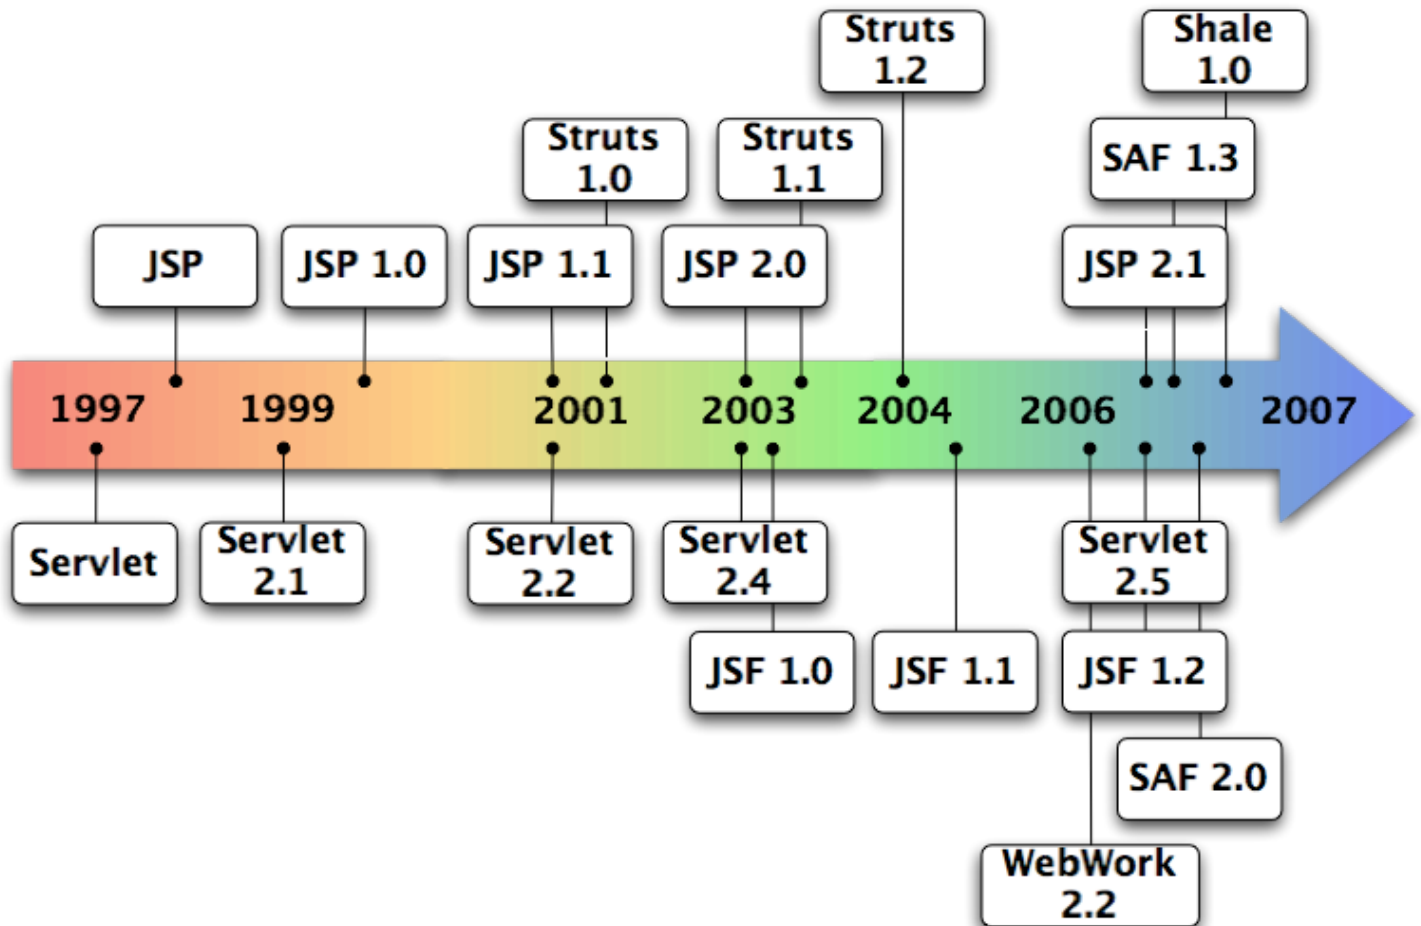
Struts 1.2

Shale 1.0

Struts 1.0

Struts 1.1

SAF 1.3

JSP

JSP 1.0

JSP 1.1

JSP 2.0

JSP 2.1

1997

1999

2001

2003

2004

2006

2007

Servlet

Servlet 2.1

Servlet 2.2

Servlet 2.4

Servlet 2.5

JSF 1.0

JSF 1.1

JSF 1.2

SAF 2.0

WebWork 2.2